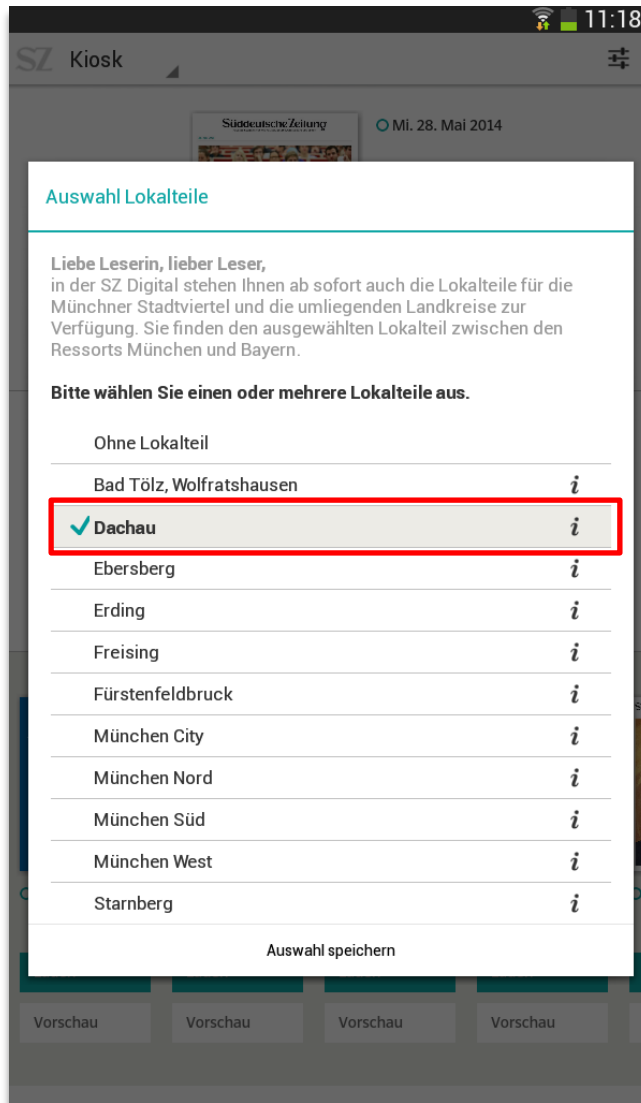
11:18

SZ Kiosk

Süddeutsche Zeitung

Mi. 28. Mai 2014

Auswahl Lokalteile

Liebe Leserin, lieber Leser,
in der SZ Digital stehen Ihnen ab sofort auch die Lokalteile für die Münchner Stadtviertel und die umliegenden Landkreise zur Verfügung. Sie finden den ausgewählten Lokalteil zwischen den Ressorts München und Bayern.

Bitte wählen Sie einen oder mehrere Lokalteile aus.

Ohne Lokalteil
Bad Tölz, Wolfratshausen i
Dachau i
Ebersberg i
Erding i
Freising i
Fürstenfeldbruck i
München City i
München Nord i
München Süd i
München West i
Starnberg i

Auswahl speichern

Vorschau Vorschau Vorschau Vorschau